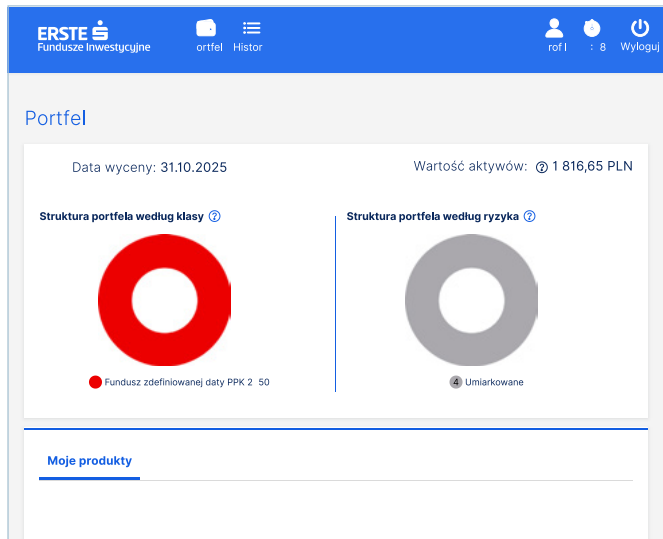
ERSTE
Fundusze Inwestycyjne

ortfel Histor

rof l : 8 Wyloguj

Portfel

Data wyceny: 31.10.2025

Wartość aktywów: 1 816,65 PLN

Struktura portfela według klasy

Struktura portfela według ryzyka

Fundusz zdefiniowanej daty PPK 2 50

4 Umiarkowane

Moje produkty